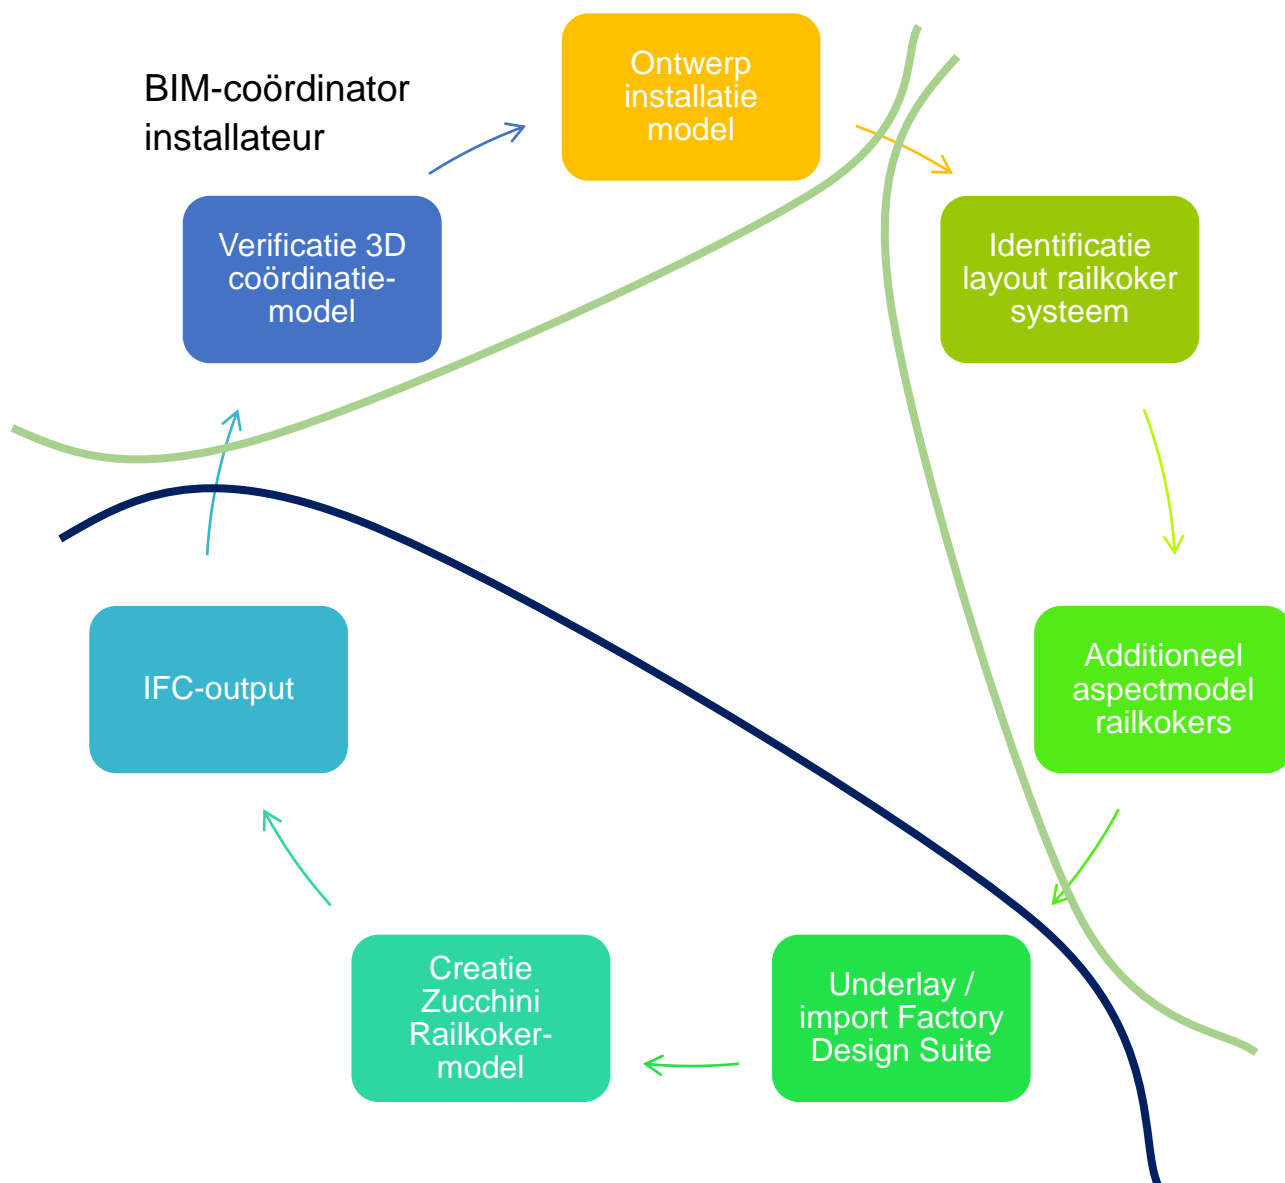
BIM-coördinator installateur

Ontwerp installatie model

Identificatie layout railkoker systeem

Additioneel aspectmodel railkokers

Underlay / import Factory Design Suite

Creatie Zucchini Railkoker-model

IFC-output

Verificatie 3D coördinatie-model